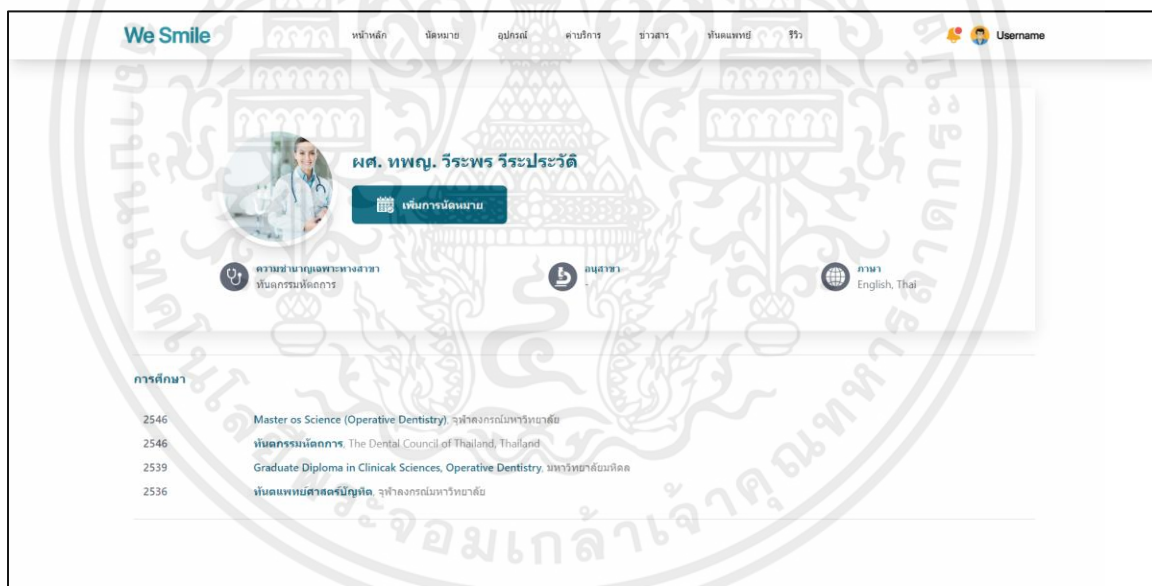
We Smile หน้าหลัก นัดหมาย อุปกรณ์ ค่าบริการ ข่าวสาร ทันตแพทย์ รีวิว Username

ผศ. ทพญ. วีระพร วีระประวัติ

เพิ่มการนัดหมาย

ความชำนาญเฉพาะทางสาขา
ทันตกรรมหัตถการ

อนุสาขา
-

ภาษา
English, Thai

การศึกษา

2546 Master os Science (Operative Dentistry), จุฬาลงกรณ์มหาวิทยาลัย
2546 ทันตกรรมหัตถการ, The Dental Council of Thailand, Thailand
2539 Graduate Diploma in Clinicak Sciences, Operative Dentistry, มหาวิทยาลัยมหิดล
2536 ทันตแพทยศาสตร์บัณฑิต, จุฬาลงกรณ์มหาวิทยาลัย

จอมเกล้าเจ้าคุณทหาร